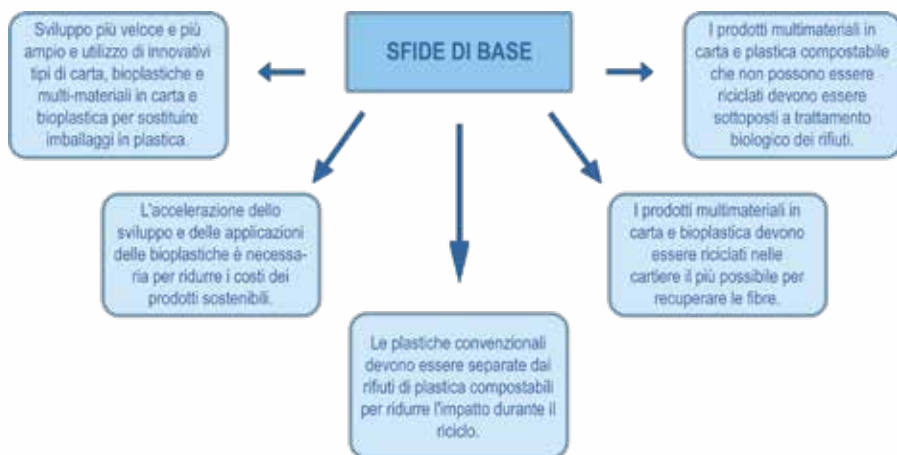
SFIDE DI BASE

Sviluppo più veloce e più ampio e utilizzo di innovativi tipi di carta, bioplastiche e multi-materiali in carta e bioplastica per sostituire imballaggi in plastica.

I prodotti multimateriali in carta e plastica compostabile che non possono essere riciclati devono essere sottoposti a trattamento biologico dei rifiuti.

L'accelerazione dello sviluppo e delle applicazioni delle bioplastiche è necessaria per ridurre i costi dei prodotti sostenibili.

I prodotti multimateriali in carta e bioplastica devono essere riciclati nelle cartiere il più possibile per recuperare le fibre.

Le plastiche convenzionali devono essere separate dai rifiuti di plastica compostabili per ridurre l'impatto durante il riciclo.